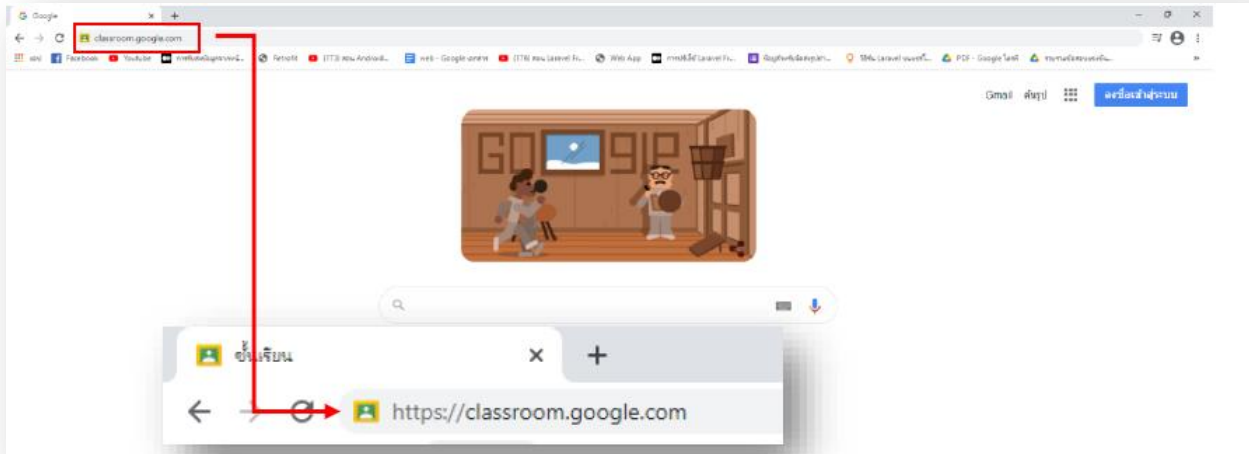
Google ×  +

classroom.google.com

แอป  Facebook  YouTube  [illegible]  Retrofit  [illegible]  web - Google ชีต  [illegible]  Web App  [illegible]  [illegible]  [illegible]  PDF - Google ไดรฟ์  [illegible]

Gmail  รูปภาพ  ลงชื่อเข้าสู่ระบบ

ชั้นเรียน ×  +

https://classroom.google.com